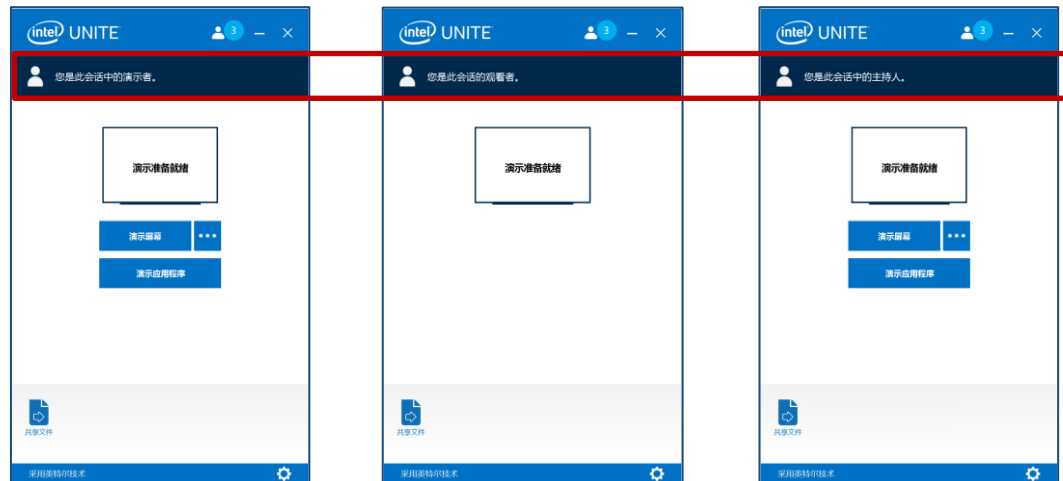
intel UNITE 3 – ×

您是此会话中的演示者。

演示准备就绪

演示屏幕 •••

演示应用程序

共享文件

采用英特尔技术

intel UNITE 3 – ×

您是此会话的观看者。

演示准备就绪

共享文件

采用英特尔技术

intel UNITE 3 – ×

您是此会话中的主持人。

演示准备就绪

演示屏幕 •••

演示应用程序

共享文件

采用英特尔技术